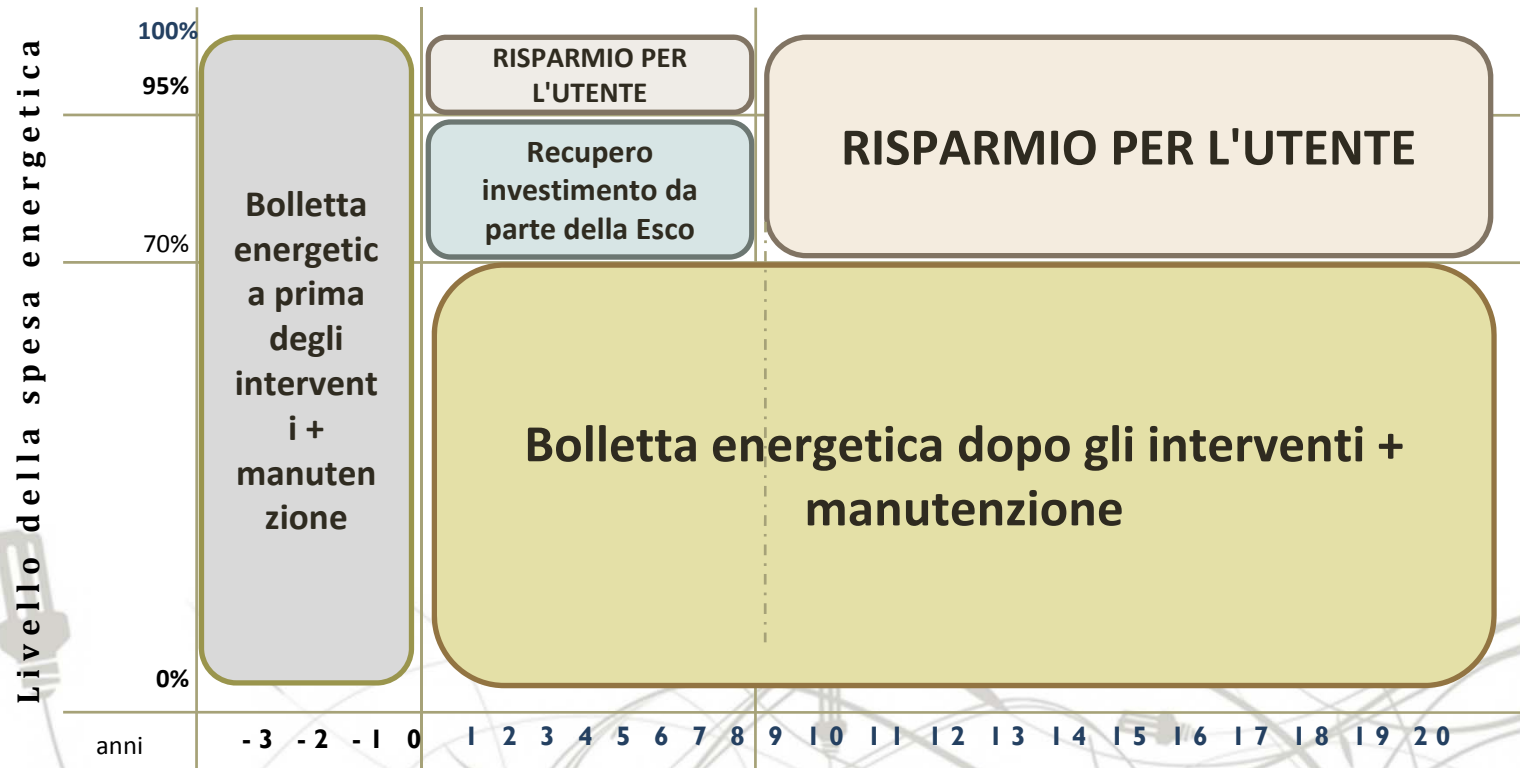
Livello della spesa energetica

100%
95%
70%
0%

Bolletta energetica prima degli interventi + manutenzione

RISPARMIO PER L'UTENTE

Recupero investimento da parte della Esco

RISPARMIO PER L'UTENTE

Bolletta energetica dopo gli interventi + manutenzione

anni -3 -2 -1 0 1 2 3 4 5 6 7 8 9 10 11 12 13 14 15 16 17 18 19 20